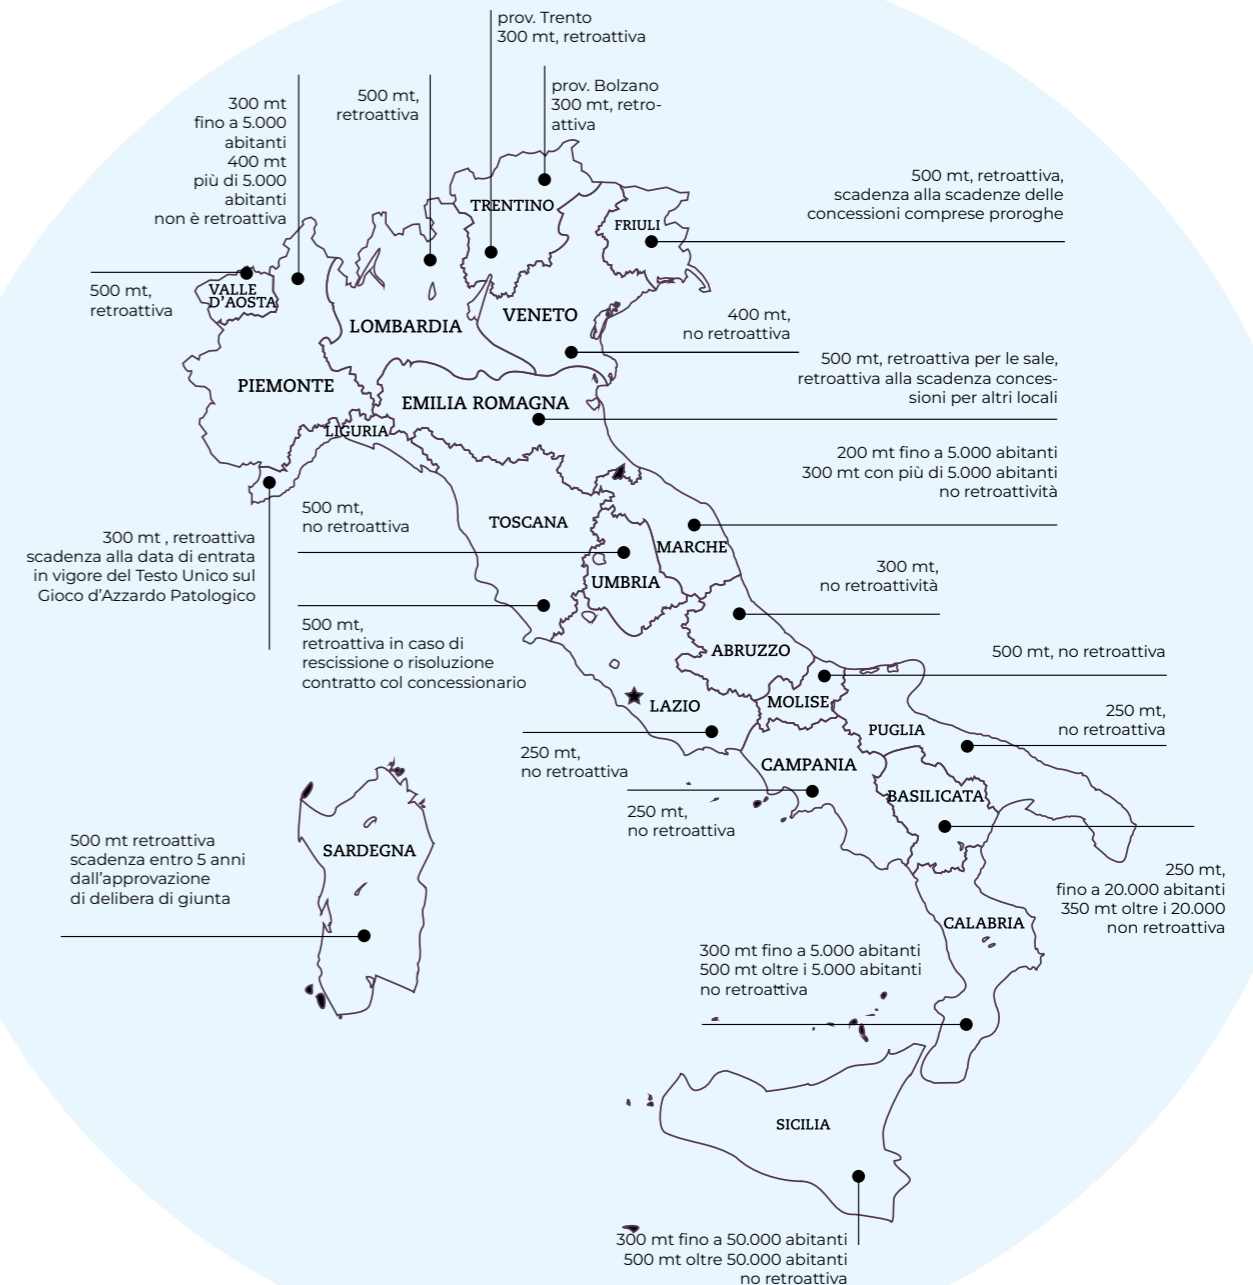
prov. Trento
300 mt, retroattiva

prov. Bolzano
300 mt, retroattiva

500 mt,
retroattiva

300 mt
fino a 5.000
abitanti
400 mt
più di 5.000
abitanti
non è retroattiva

500 mt, retroattiva,
scadenza alla scadenze delle
concessioni comprese proroghe

TRENTINO

FRIULI

500 mt,
retroattiva

VALLE D'AOSTA

LOMBARDIA

VENETO

400 mt,
no retroattiva

500 mt, retroattiva per le sale,
retroattiva alla scadenza concessioni per altri locali

PIEMONTE

EMILIA ROMAGNA

LIGURIA

200 mt fino a 5.000 abitanti
300 mt con più di 5.000 abitanti
no retroattività

500 mt,
no retroattiva

TOSCANA

MARCHE

300 mt , retroattiva
scadenza alla data di entrata
in vigore del Testo Unico sul
Gioco d'Azzardo Patologico

UMBRIA

300 mt,
no retroattività

500 mt,
retroattiva in caso di
rescissione o risoluzione
contratto col concessionario

ABRUZZO

500 mt, no retroattiva

LAZIO

MOLISE

250 mt,
no retroattiva

PUGLIA

250 mt,
no retroattiva

CAMPANIA

250 mt,
no retroattiva

BASILICATA

SARDEGNA

500 mt retroattiva
scadenza entro 5 anni
dall'approvazione
di delibera di giunta

250 mt,
fino a 20.000 abitanti
350 mt oltre i 20.000
non retroattiva

CALABRIA

300 mt fino a 5.000 abitanti
500 mt oltre i 5.000 abitanti
no retroattiva

SICILIA

300 mt fino a 50.000 abitanti
500 mt oltre 50.000 abitanti
no retroattiva